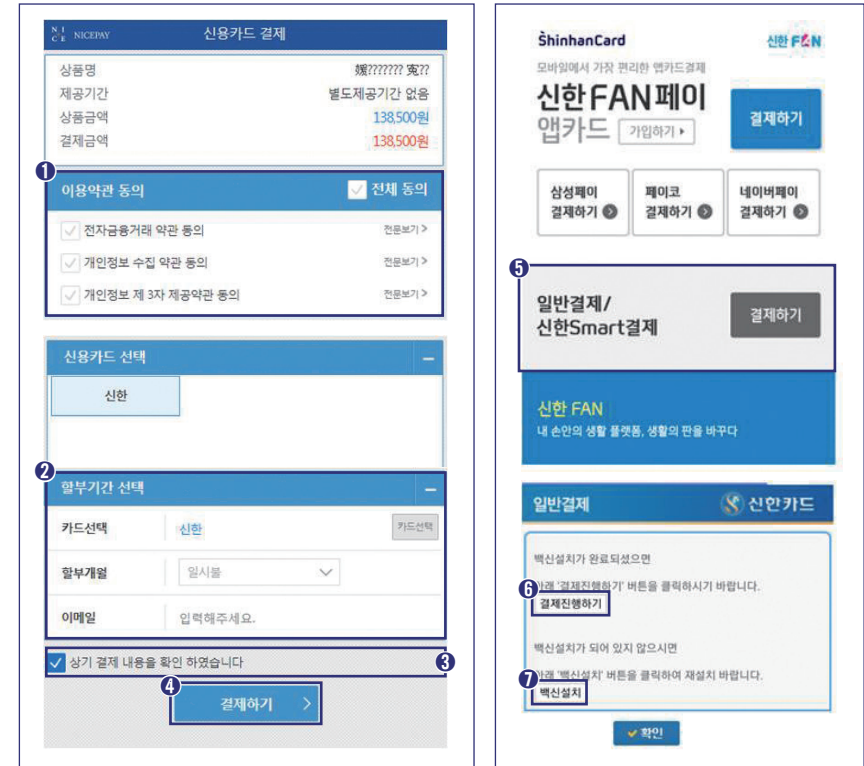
NICEPAY 신용카드 결제

| 상품명 | 線??????? 寃?? |
|---|---|
| 제공기간 | 별도제공기간 없음 |
| 상품금액 | 138,500원 |
| 결제금액 | 138,500원 |

❶
이용약관 동의 전체 동의
전자금융거래 약관 동의 전문보기 >
개인정보 수집 약관 동의 전문보기 >
개인정보 제 3자 제공약관 동의 전문보기 >

신용카드 선택 –
신한

❷
할부기간 선택 –
카드선택 신한 카드선택
할부개월 일시불
이메일 입력해주세요.

상기 결제 내용을 확인 하였습니다 ❸

❹ 결제하기 >

ShinhanCard 신한 FAN
모바일에서 가장 편리한 앱카드결제
신한 FAN 페이 앱카드 가입하기 ▸
결제하기
삼성페이 결제하기
페이코 결제하기
네이버페이 결제하기

❺
일반결제/ 신한Smart결제 결제하기

신한 FAN
내 손안의 생활 플랫폼, 생활의 판을 바꾸다

일반결제 신한카드
백신설치가 완료되셨으면
❻ 아래 '결제진행하기' 버튼을 클릭하시기 바랍니다.
결제진행하기
백신설치가 되어 있지 않으시면
❼ 아래 '백신설치' 버튼을 클릭하여 재설치 바랍니다.
백신설치
확인